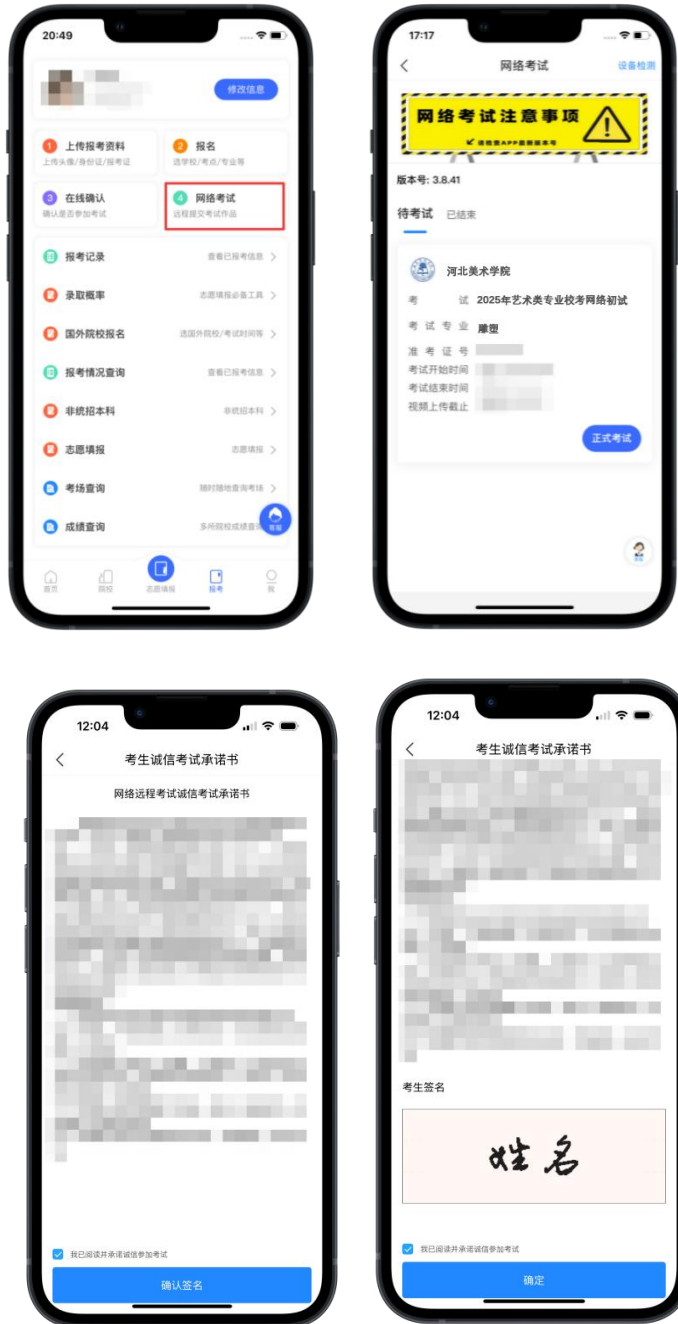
20:49

修改信息

1 上传报考资料
上传头像/身份证/报考证

2 报名
选学校/考点/专业等

3 在线确认
确认是否参加考试

4 网络考试
远程提交考试作品

报考记录 查看已报考信息 >

录取概率 志愿填报必备工具 >

国外院校报名 选国外院校/考试时间等 >

报考情况查询 查看已报考信息 >

非统招本科 非统招本科 >

志愿填报 志愿填报 >

考场查询 随时随地查询考场 >

成绩查询 多所院校成绩查询

客服

首页 院校 志愿填报 报考 我

17:17

网络考试 设备检测

网络考试注意事项
请检查APP最新版本号

版本号: 3.8.41

待考试 已结束

河北美术学院

考 试 2025年艺术类专业校考网络初试

考试专业 雕塑

准考证号

考试开始时间

考试结束时间

视频上传截止

正式考试

12:04

考生诚信考试承诺书

网络远程考试诚信考试承诺书

我已阅读并承诺诚信参加考试

确认签名

12:04

考生诚信考试承诺书

考生签名

姓名

我已阅读并承诺诚信参加考试

确定